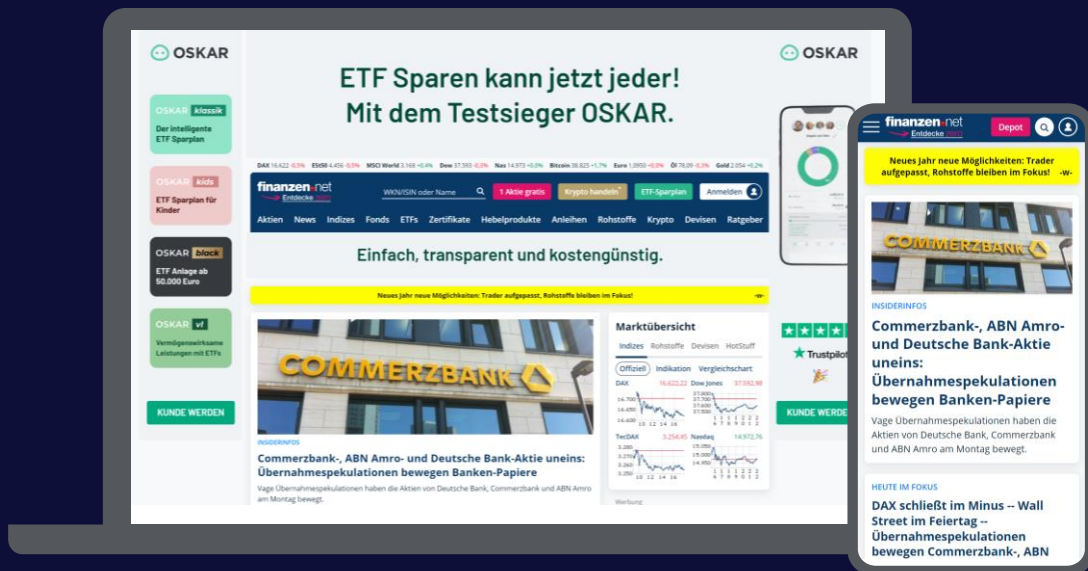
OSKAR

OSKAR klassik
Der intelligente ETF Sparplan

OSKAR kids
ETF Sparplan für Kinder

OSKAR black
ETF Anlage ab 50.000 Euro

OSKAR vl
Vermögenswirksame Leistungen mit ETFs

KUNDE WERDEN

ETF Sparen kann jetzt jeder!
Mit dem Testsieger OSKAR.

OSKAR

DAX 16.622 -0,5% ESt50 4.456 -0,5% MSCI World 3.168 +0,4% Dow 37.593 -0,3% Nas 14.973 +0,0% Bitcoin 38.825 +1,7% Euro 1,0950 -0,0% Öl 78,09 -0,3% Gold 2.054 +0,2%

finanzen.net Entdecke 2024
WKN/ISIN oder Name
1 Aktie gratis
Krypto handeln
ETF-Sparplan
Anmelden

Aktien News Indizes Fonds ETFs Zertifikate Hebelprodukte Anleihen Rohstoffe Krypto Devisen Ratgeber

Einfach, transparent und kostengünstig.

Neues Jahr neue Möglichkeiten: Trader aufgepasst, Rohstoffe bleiben im Fokus! -w-

COMMERZBANK

INSIDERINFOS
Commerzbank-, ABN Amro- und Deutsche Bank-Aktie uneins: Übernahmespekulationen bewegen Banken-Papiere
Vage Übernahmespekulationen haben die Aktien von Deutsche Bank, Commerzbank und ABN Amro am Montag bewegt.

Marktübersicht
Indizes Rohstoffe Devisen HotStuff
Offiziell Indikation Vergleichschart
DAX 16.622,22
Dow Jones 37.592,98
TecDAX 3.254,45
Nasdaq 14.972,76
Werbung

Trustpilot

KUNDE WERDEN

finanzen.net Entdecke 2024
Depot

Neues Jahr neue Möglichkeiten: Trader aufgepasst, Rohstoffe bleiben im Fokus! -w-

COMMERZBANK

INSIDERINFOS
Commerzbank-, ABN Amro- und Deutsche Bank-Aktie uneins: Übernahmespekulationen bewegen Banken-Papiere
Vage Übernahmespekulationen haben die Aktien von Deutsche Bank, Commerzbank und ABN Amro am Montag bewegt.

HEUTE IM FOKUS
DAX schließt im Minus -- Wall Street im Feiertag -- Übernahmespekulationen bewegen Commerzbank-, ABN